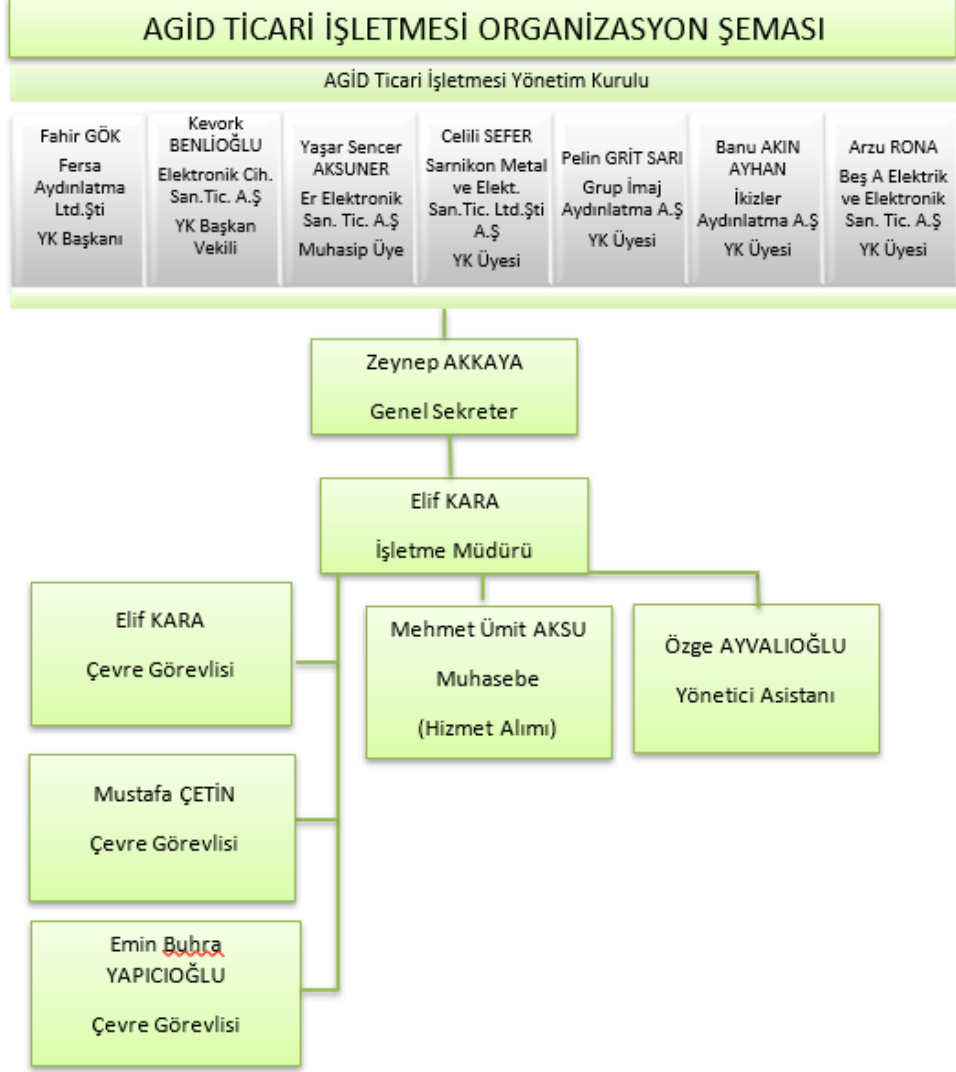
AGİD TİCARİ İŞLETMESİ ORGANİZASYON ŞEMASI

AGİD Ticari İşletmesi Yönetim Kurulu

Fahir GÖK
Fersa Aydınlatma Ltd.Şti
YK Başkanı

Kevork BENLİOĞLU
Elektronik Cih. San.Tic. A.Ş
YK Başkan Vekili

Yaşar Sencer AKSUNER
Er Elektronik San. Tic. A.Ş
Muhasip Üye

Celili SEFER
Sarnikon Metal ve Elekt. San.Tic. Ltd.Şti A.Ş
YK Üyesi

Pelin GRİT SARI
Grup İmaj Aydınlatma A.Ş
YK Üyesi

Banu AKIN AYHAN
İkizler Aydınlatma A.Ş
YK Üyesi

Arzu RONA
Beş A Elektrik ve Elektronik San. Tic. A.Ş
YK Üyesi

Zeynep AKKAYA
Genel Sekreter

Elif KARA
İşletme Müdürü

Elif KARA
Çevre Görevlisi

Mehmet Ümit AKSU
Muhasebe
(Hizmet Alımı)

Özge AYVALIOĞLU
Yönetici Asistanı

Mustafa ÇETİN
Çevre Görevlisi

Emin Buhra YAPICIOĞLU
Çevre Görevlisi